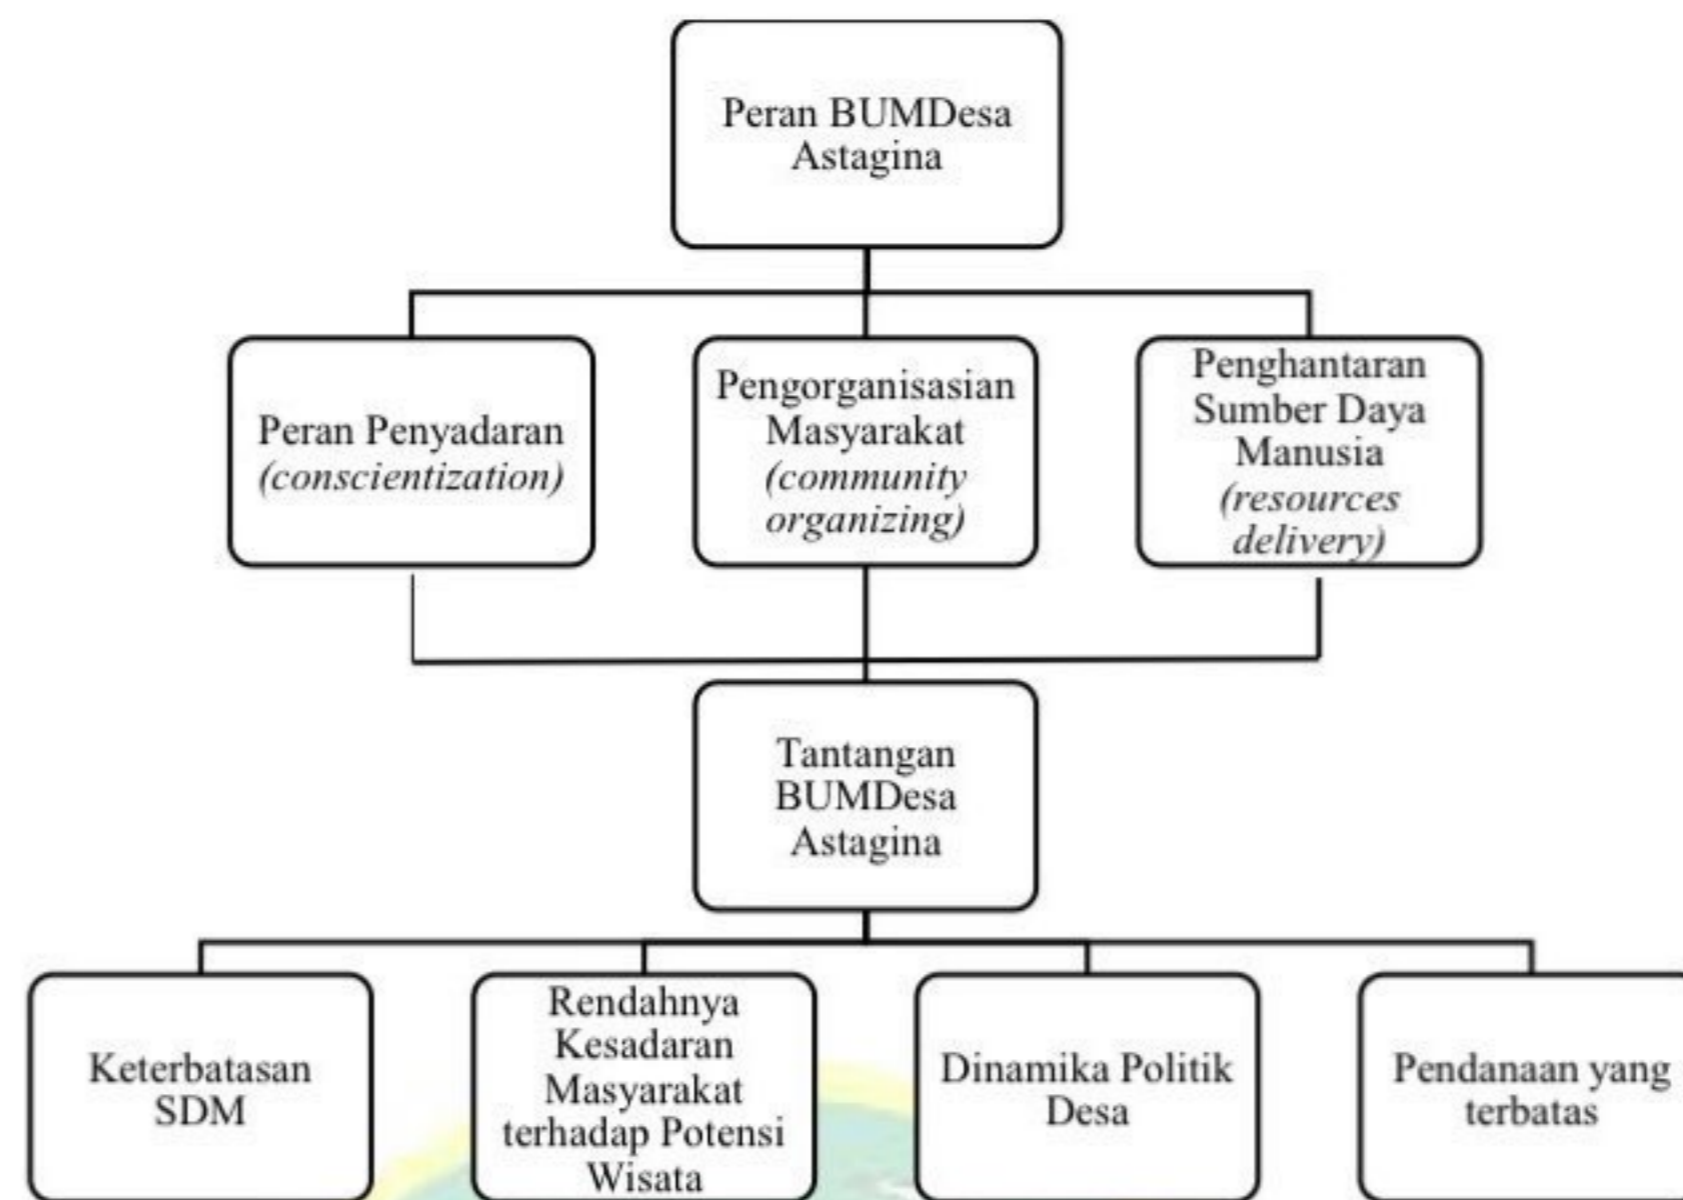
Peran BUMDesa Astagina

Peran Penyadaran *(conscientization)*

Pengorganisasian Masyarakat *(community organizing)*

Penghantaran Sumber Daya Manusia *(resources delivery)*

Tantangan BUMDesa Astagina

Keterbatasan SDM

Rendahnya Kesadaran Masyarakat terhadap Potensi Wisata

Dinamika Politik Desa

Pendanaan yang terbatas